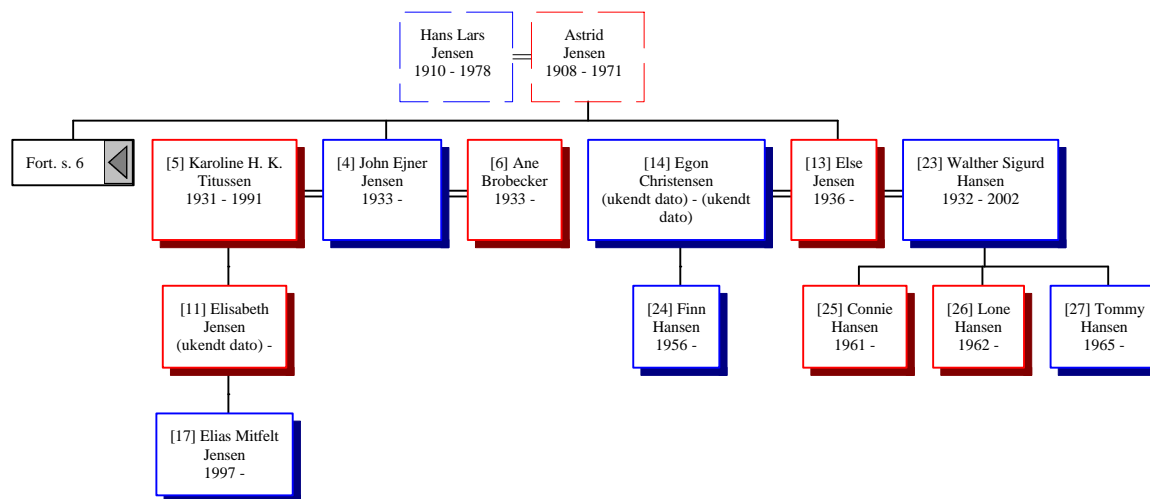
Hans Lars Jensen 1910 - 1978

Astrid Jensen 1908 - 1971

Fort. s. 6

[5] Karoline H. K. Titussen 1931 - 1991

[4] John Ejner Jensen 1933 -

[6] Ane Brobecker 1933 -

[14] Egon Christensen (ukendt dato) - (ukendt dato)

[13] Else Jensen 1936 -

[23] Walther Sigurd Hansen 1932 - 2002

[11] Elisabeth Jensen (ukendt dato) -

[24] Finn Hansen 1956 -

[25] Connie Hansen 1961 -

[26] Lone Hansen 1962 -

[27] Tommy Hansen 1965 -

[17] Elias Mitfelt Jensen 1997 -